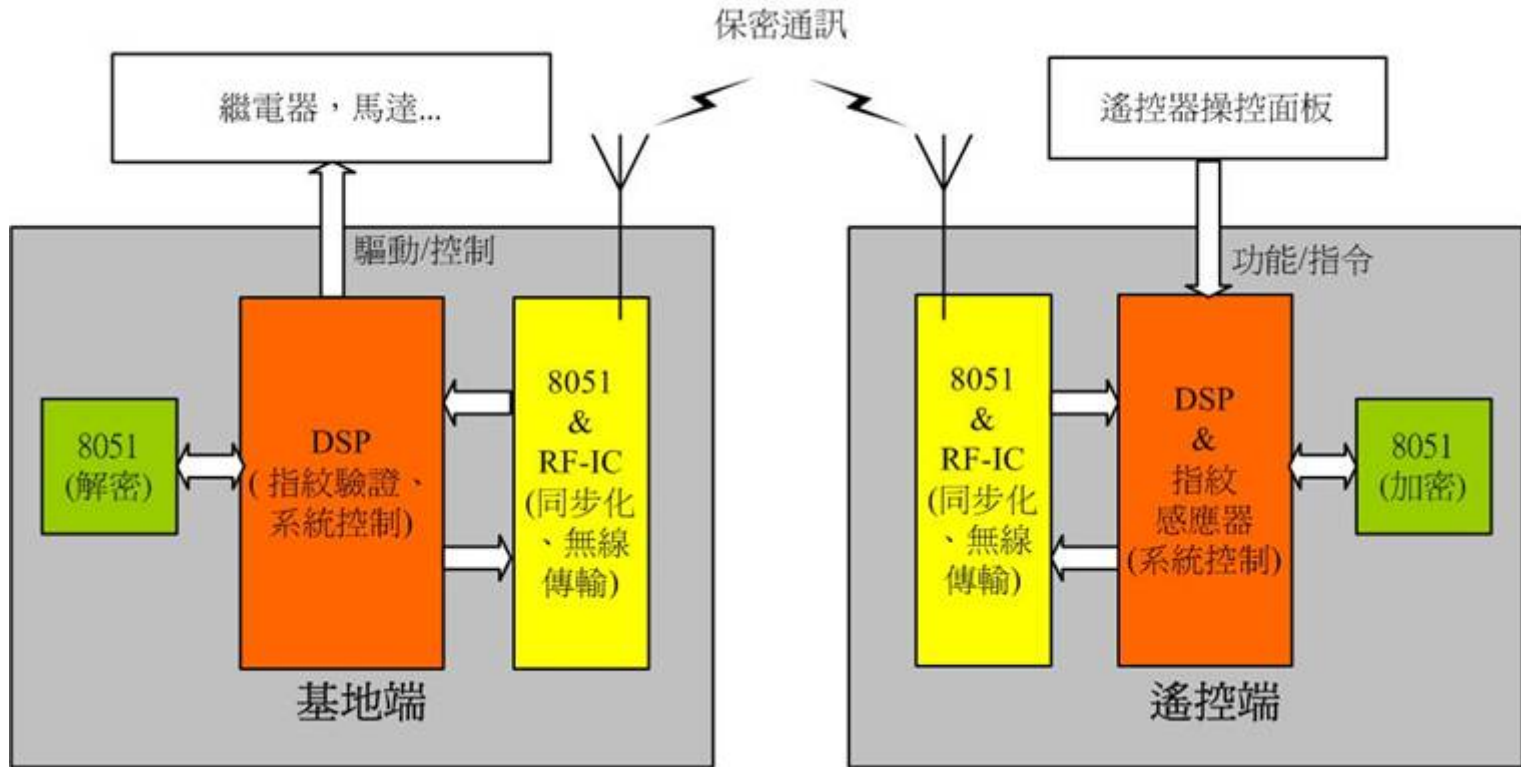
保密通訊

繼電器，馬達...

驅動/控制

8051
(解密)

DSP
(指紋驗證、
系統控制)

8051
&
RF-IC
(同步化
、無線
傳輸)

基地端

遙控器操控面板

功能/指令

8051
&
RF-IC
(同步化
、無線
傳輸)

DSP
&
指紋
感應器
(系統控制)

8051
(加密)

遙控端